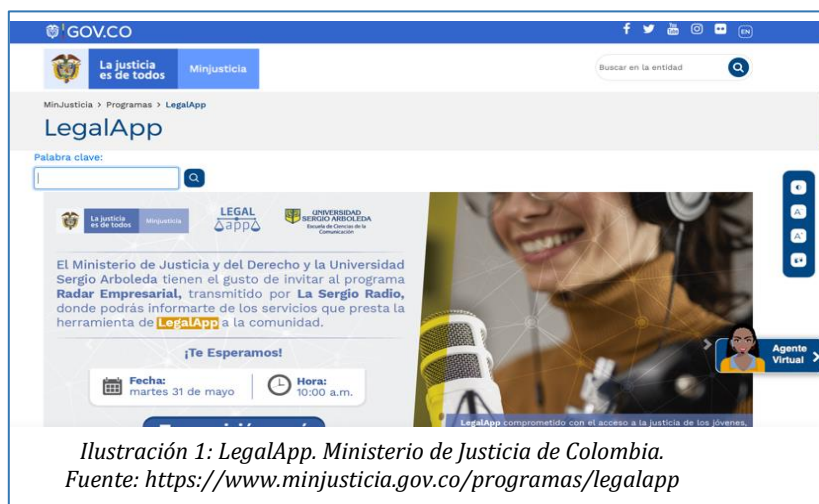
GOV.CO

EN

La justicia es de todos Minjusticia

Buscar en la entidad

MinJusticia > Programas > LegalApp

LegalApp

Palabra clave:

La justicia es de todos Minjusticia

LEGAL app

UNIVERSIDAD SERGIO ARBOLEDA Escuela de Ciencias de la Comunicación

El Ministerio de Justicia y del Derecho y la Universidad Sergio Arboleda tienen el gusto de invitar al programa Radar Empresarial, transmitido por La Sergio Radio, donde podrás informarte de los servicios que presta la herramienta de LegalApp a la comunidad.

¡Te Esperamos!

Fecha: martes 31 de mayo

Hora: 10:00 a.m.

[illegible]

LegalApp comprometido con el acceso a la justicia de los jóvenes,

Agente Virtual

Ilustración 1: LegalApp. Ministerio de Justicia de Colombia.
Fuente: https://www.minjusticia.gov.co/programas/legalapp